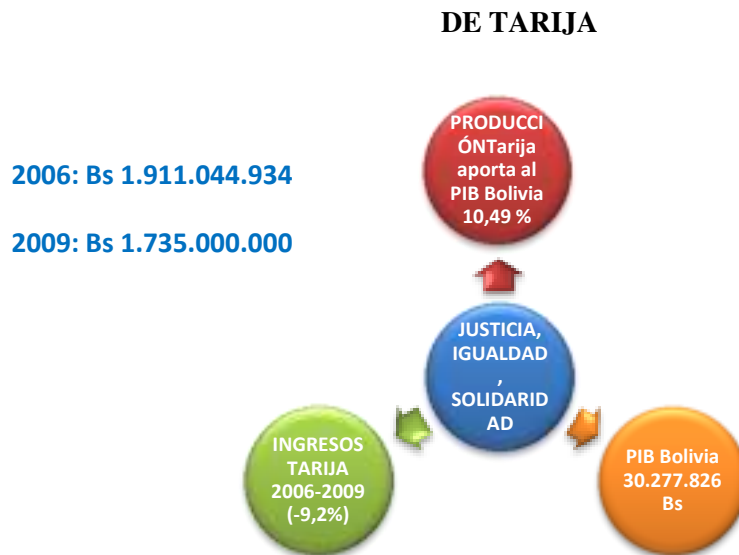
DE TARIJA

2006: Bs 1.911.044.934

2009: Bs 1.735.000.000

PRODUCCIÓNTarija aporta al PIB Bolivia 10,49 %

JUSTICIA, IGUALDAD, SOLIDARIDAD

INGRESOS TARIJA 2006-2009 (-9,2%)

PIB Bolivia 30.277.826 Bs